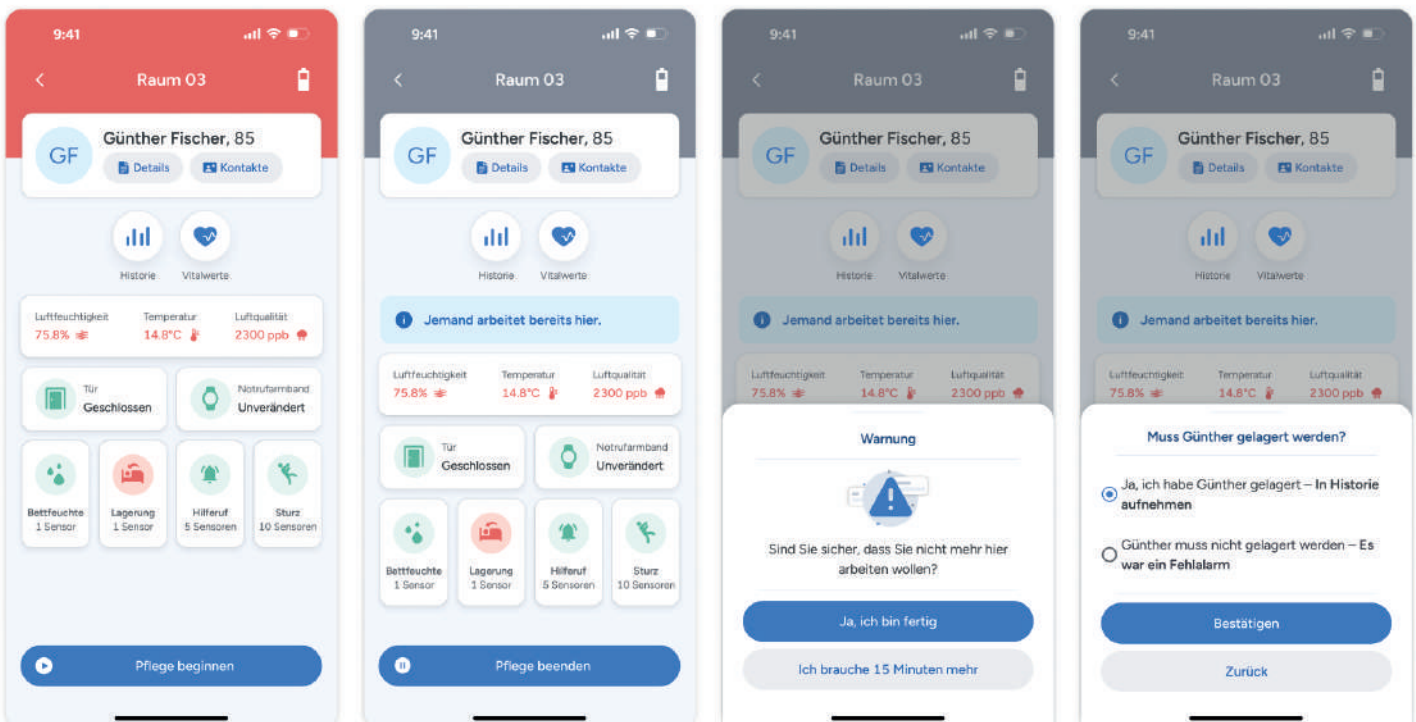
9:41

Raum 03

GF
Günther Fischer, 85
Details
Kontakte

Historie
Vitalwerte

Luftfeuchtigkeit
75.8%
Temperatur
14.8°C
Luftqualität
2300 ppb

Tür
Geschlossen
Notrufarmband
Unverändert

Bettfeuchte
1 Sensor
Lagerung
1 Sensor
Hilferuf
5 Sensoren
Sturz
10 Sensoren

Pflege beginnen

9:41

Raum 03

GF
Günther Fischer, 85
Details
Kontakte

Historie
Vitalwerte

Jemand arbeitet bereits hier.

Luftfeuchtigkeit
75.8%
Temperatur
14.8°C
Luftqualität
2300 ppb

Tür
Geschlossen
Notrufarmband
Unverändert

Bettfeuchte
1 Sensor
Lagerung
1 Sensor
Hilferuf
5 Sensoren
Sturz
10 Sensoren

Pflege beenden

9:41

Raum 03

GF
Günther Fischer, 85
Details
Kontakte

Historie
Vitalwerte

Jemand arbeitet bereits hier.

Luftfeuchtigkeit
75.8%
Temperatur
14.8°C
Luftqualität
2300 ppb

Warnung

Sind Sie sicher, dass Sie nicht mehr hier arbeiten wollen?

Ja, ich bin fertig

Ich brauche 15 Minuten mehr

9:41

Raum 03

GF
Günther Fischer, 85
Details
Kontakte

Historie
Vitalwerte

Jemand arbeitet bereits hier.

Luftfeuchtigkeit
75.8%
Temperatur
14.8°C
Luftqualität
2300 ppb

Muss Günther gelagert werden?

Ja, ich habe Günther gelagert – In Historie aufnehmen

Günther muss nicht gelagert werden – Es war ein Fehlalarm

Bestätigen

Zurück